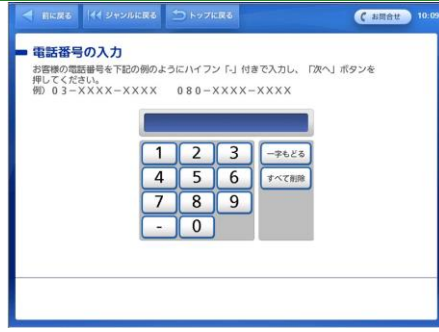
前に戻る　ジャンルに戻る　トップに戻る　お問合せ　10:09

電話番号の入力
お客様の電話番号を下記の例のようにハイフン「-」付きで入力し、「次へ」ボタンを押してください。
例）０３−ＸＸＸＸ−ＸＸＸＸ　０８０−ＸＸＸＸ−ＸＸＸＸ

1 2 3
4 5 6
7 8 9
- 0

一字もどる
すべて削除